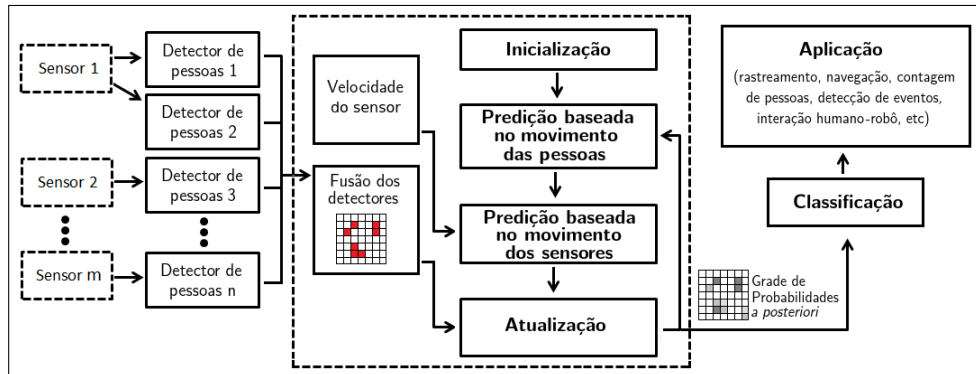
Sensor 1

Sensor 2

Sensor m

Detector de pessoas 1

Detector de pessoas 2

Detector de pessoas 3

Detector de pessoas n

Velocidade do sensor

Fusão dos detectores

Inicialização

Predição baseada no movimento das pessoas

Predição baseada no movimento dos sensores

Atualização

Aplicação

(rastreamento, navegação, contagem de pessoas, detecção de eventos, interação humano-robô, etc)

Classificação

Grade de Probabilidades *a posteriori*